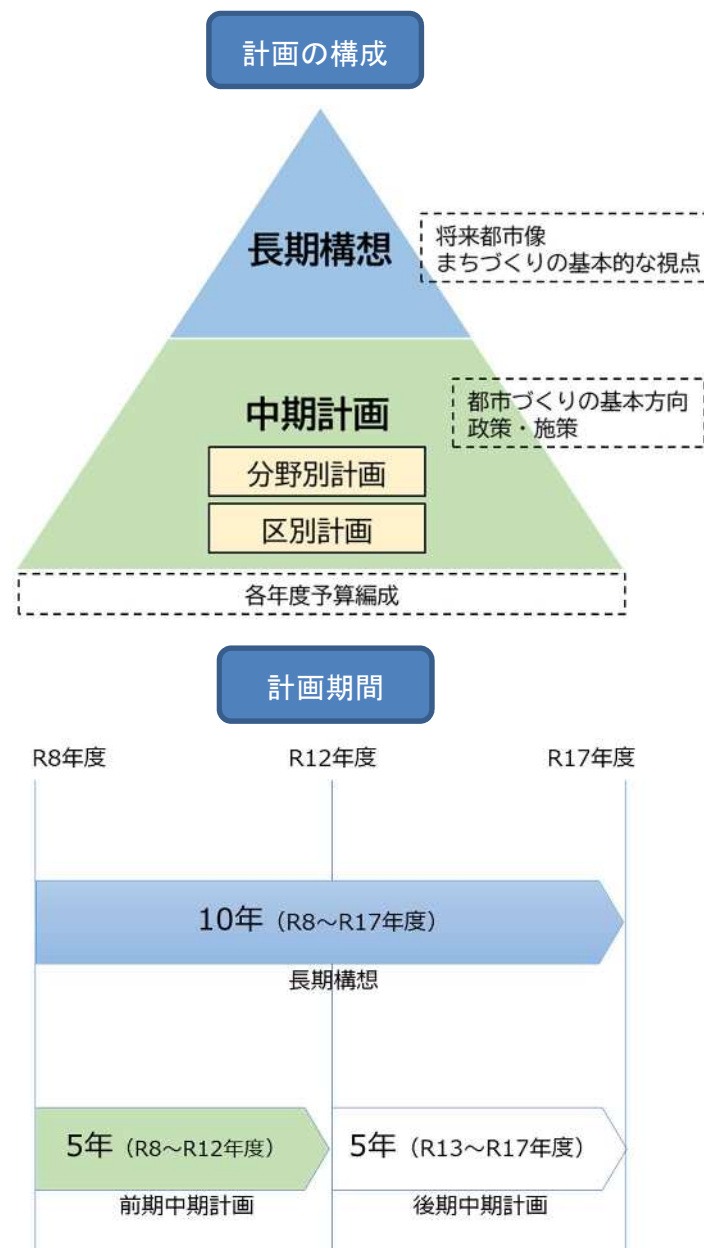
計画の構成

長期構想

将来都市像
まちづくりの基本的な視点

中期計画

都市づくりの基本方向
政策・施策

分野別計画

区別計画

各年度予算編成

計画期間

R8年度

R12年度

R17年度

10年（R8～R17年度）

長期構想

5年（R8～R12年度）

前期中期計画

5年（R13～R17年度）

後期中期計画